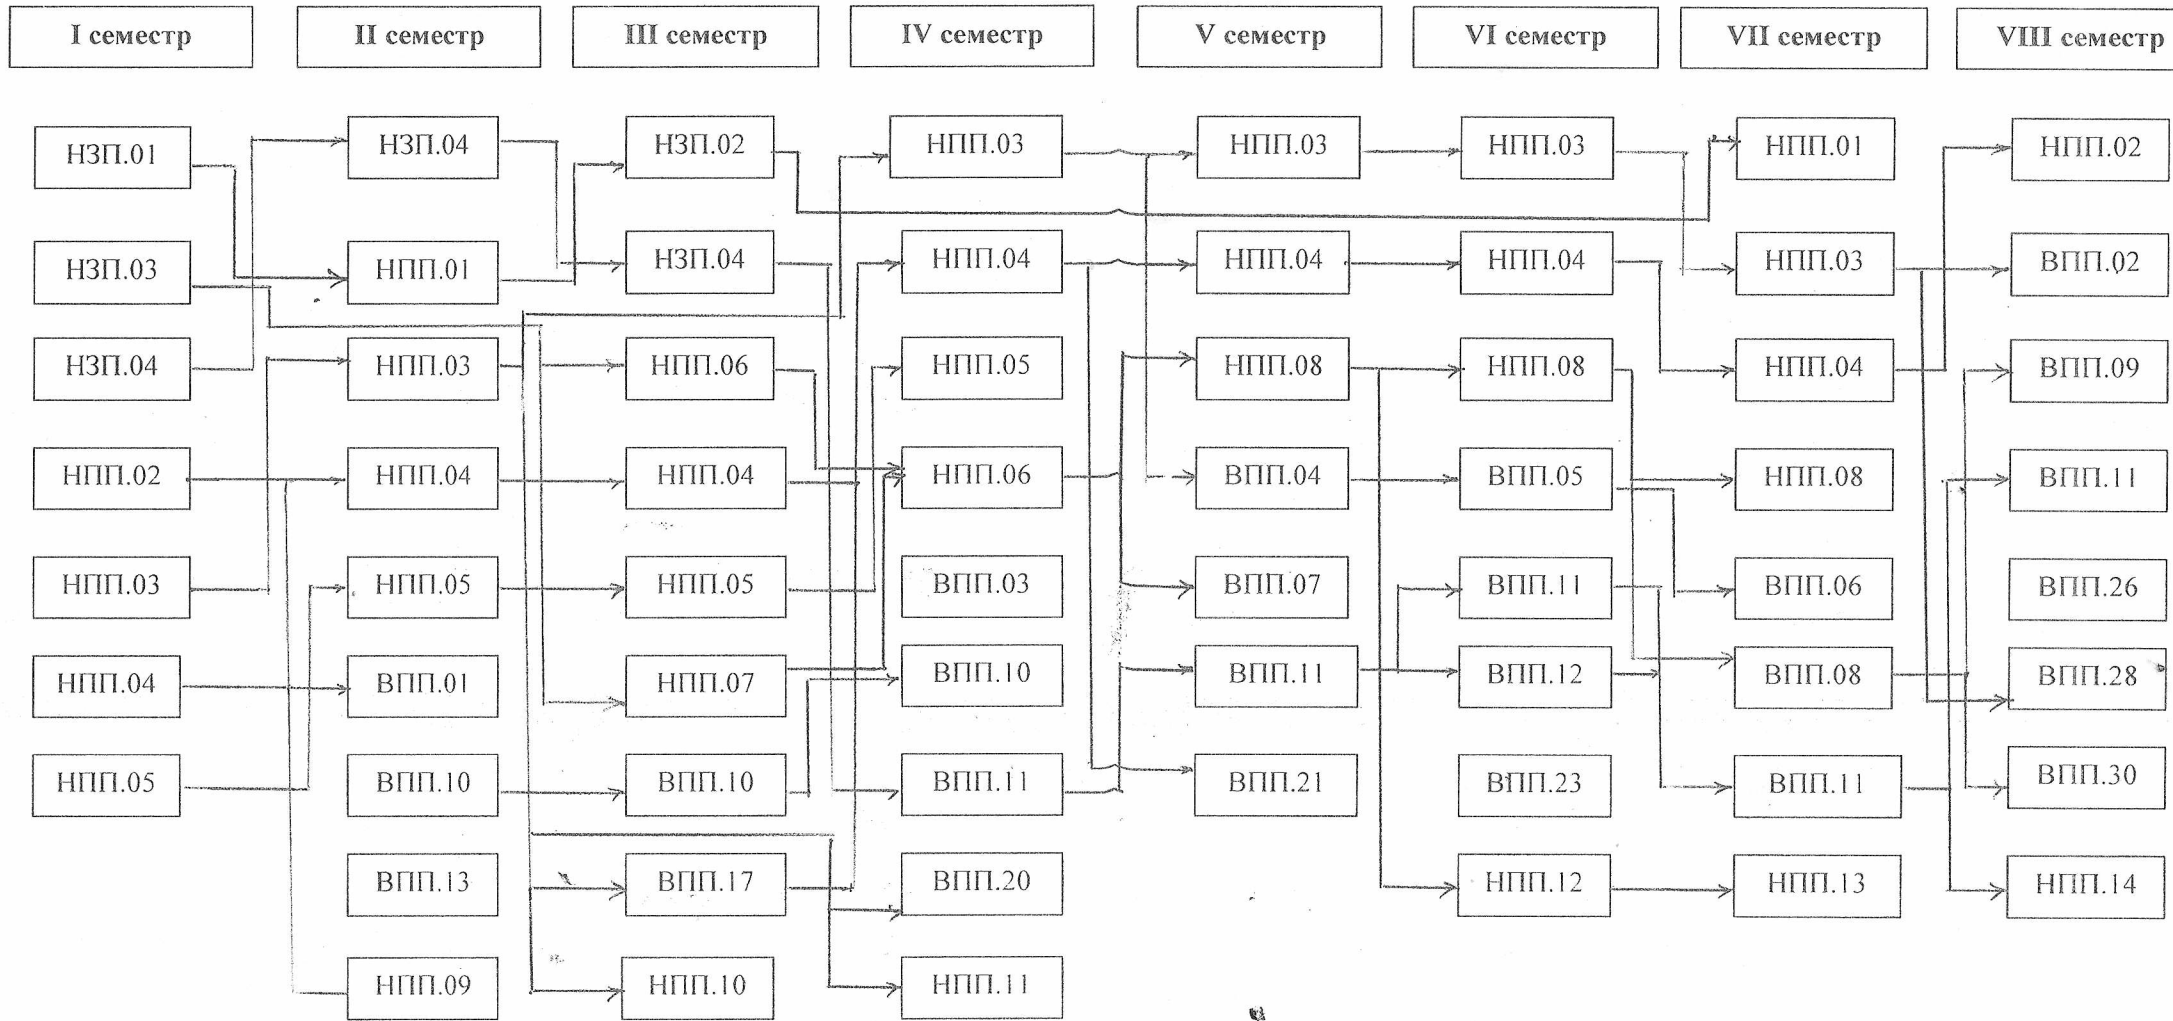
I семестр
НЗП.01
НЗП.03
НЗП.04
НПП.02
НПП.03
НПП.04
НПП.05

II семестр
НЗП.04
НПП.01
НПП.03
НПП.04
НПП.05
ВПП.01
ВПП.10
ВПП.13
НПП.09

III семестр
НЗП.02
НЗП.04
НПП.06
НПП.04
НПП.05
НПП.07
ВПП.10
ВПП.17
НПП.10

IV семестр
НПП.03
НПП.04
НПП.05
НПП.06
ВПП.03
ВПП.10
ВПП.11
ВПП.20
НПП.11

V семестр
НПП.03
НПП.04
НПП.08
ВПП.04
ВПП.07
ВПП.11
ВПП.21

VI семестр
НПП.03
НПП.04
НПП.08
ВПП.05
ВПП.11
ВПП.12
ВПП.23
НПП.12

VII семестр
НПП.01
НПП.03
НПП.04
НПП.08
ВПП.06
ВПП.08
ВПП.11
НПП.13

VIII семестр
НПП.02
ВПП.02
ВПП.09
ВПП.11
ВПП.26
ВПП.28
ВПП.30
НПП.14